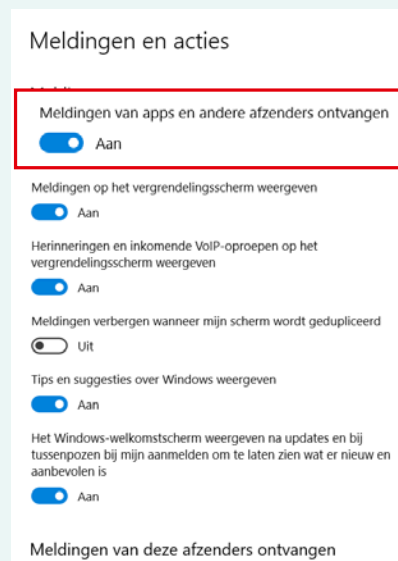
Meldingen en acties

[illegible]

Meldingen van apps en andere afzenders ontvangen

Aan

Meldingen op het vergrendelingsscherm weergeven

Aan

Herinneringen en inkomende VoIP-oproepen op het vergrendelingsscherm weergeven

Aan

Meldingen verbergen wanneer mijn scherm wordt gedupliceerd

Uit

Tips en suggesties over Windows weergeven

Aan

Het Windows-welkomstscherm weergeven na updates en bij tussenpozen bij mijn aanmelden om te laten zien wat er nieuw en aanbevolen is

Aan

Meldingen van deze afzenders ontvangen